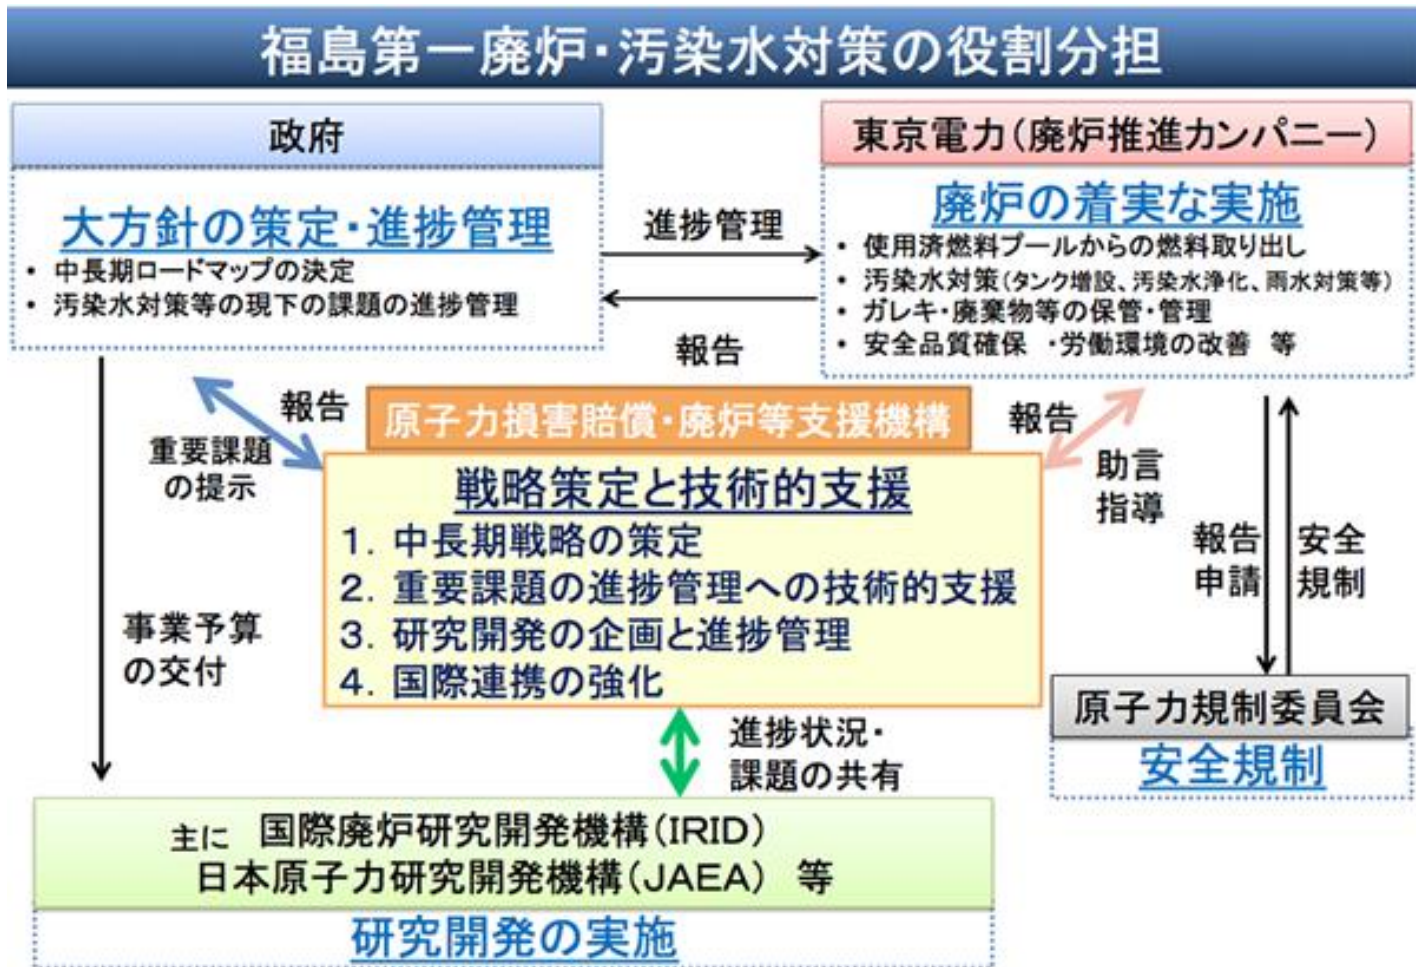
福島第一廃炉・汚染水対策の役割分担

政府

大方針の策定・進捗管理
・ 中長期ロードマップの決定
・ 汚染水対策等の現下の課題の進捗管理

進捗管理

報告

東京電力(廃炉推進カンパニー)

廃炉の着実な実施
・ 使用済燃料プールからの燃料取り出し
・ 汚染水対策(タンク増設、汚染水浄化、雨水対策等)
・ ガレキ・廃棄物等の保管・管理
・ 安全品質確保 ・労働環境の改善 等

報告

重要課題の提示

原子力損害賠償・廃炉等支援機構

報告

助言指導

戦略策定と技術的支援
1. 中長期戦略の策定
2. 重要課題の進捗管理への技術的支援
3. 研究開発の企画と進捗管理
4. 国際連携の強化

事業予算の交付

報告申請

安全規制

原子力規制委員会

安全規制

進捗状況・課題の共有

主に 国際廃炉研究開発機構(IRID)
日本原子力研究開発機構(JAEA) 等

研究開発の実施